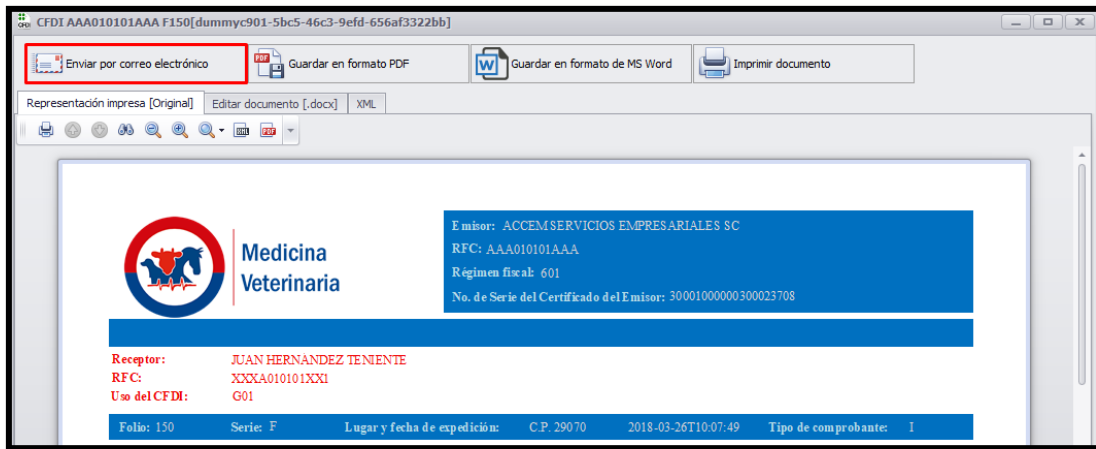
CFDI AAA010101AAA F150[dummyc901-5bc5-46c3-9efd-656af3322bb]

Enviar por correo electrónico
Guardar en formato PDF
Guardar en formato de MS Word
Imprimir documento

Representación impresa [Original]
Editar documento [.docx]
XML

Medicina Veterinaria

Emisor: ACCEM SERVICIOS EMPRESARIALES SC
RFC: AAA010101AAA
Régimen fiscal: 601
No. de Serie del Certificado del Emisor: 30001000000300023708

Receptor: JUAN HERNANDEZ TENIENTE
RFC: XXXA010101XX1
Uso del CFDI: G01

Folio: 150
Serie: F
Lugar y fecha de expedición: C.P. 29070 2018-03-26T10:07:49
Tipo de comprobante: I